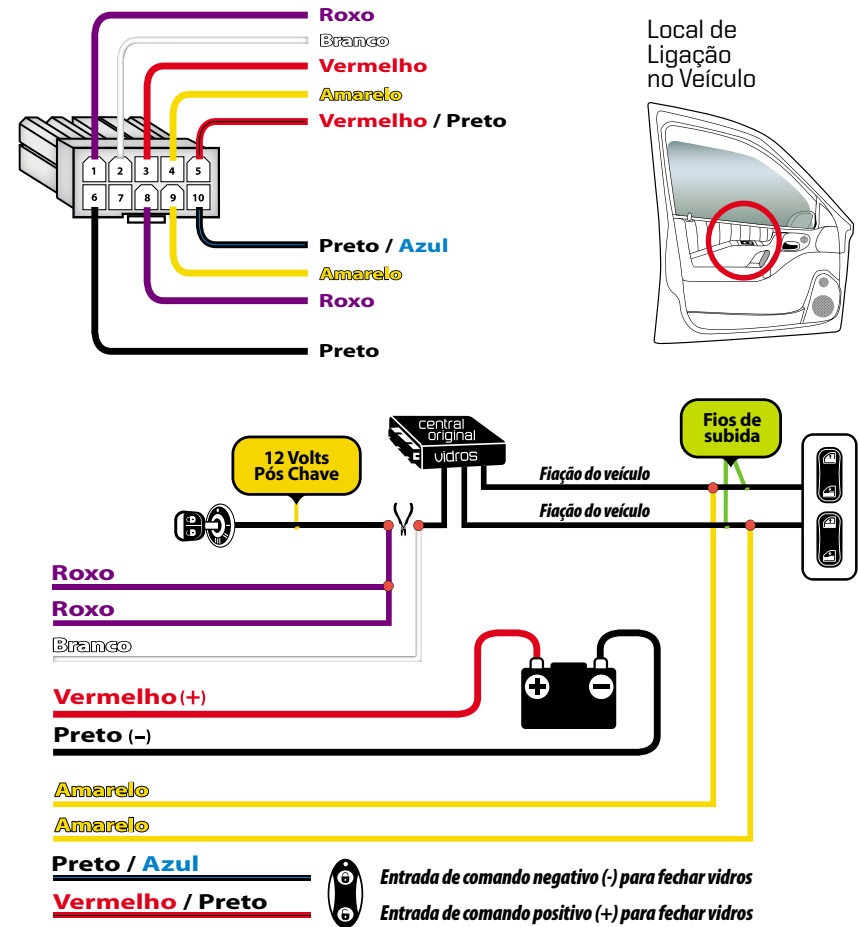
Roxo
Branco
Vermelho
Amarelo
Vermelho / Preto

1 2 3 4 5
6 7 8 9 10

Preto / Azul
Amarelo
Roxo
Preto

Local de Ligação no Veículo

central original vidros

12 Volts Pós Chave

Fios de subida

Fiação do veículo
Fiação do veículo

Roxo
Roxo
Branco
Vermelho (+)
Preto (–)
Amarelo
Amarelo
Preto / Azul
Vermelho / Preto

Entrada de comando negativo (-) para fechar vidros
Entrada de comando positivo (+) para fechar vidros